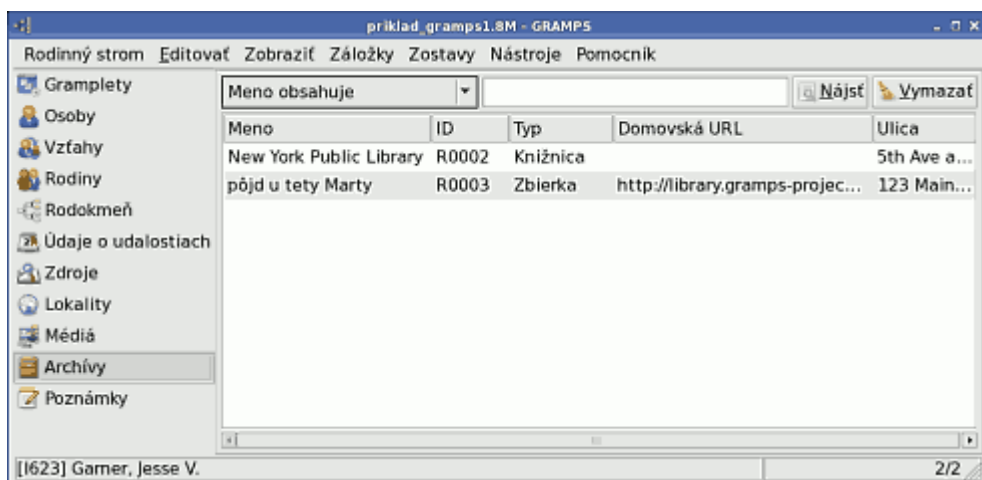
priklad_gramps1.8M - GRAMPS

Rodinný strom Editovať Zobraziť Záložky Zostavy Nástroje Pomocník

Gramplety
Osoby
Vzťahy
Rodiny
Rodokmeň
Údaje o udalostiach
Zdroje
Lokality
Médiá
Archívy
Poznámky

Meno obsahuje

Nájsť Vymazať

| Meno | ID | Typ | Domovská URL | Ulica |
|---|---|---|---|---|
| New York Public Library | R0002 | Knižnica | | 5th Ave a... |
| pôjd u tety Marty | R0003 | Zbierka | http://library.gramps-projec... | 123 Main... |

[I623] Garner, Jesse V.

2/2